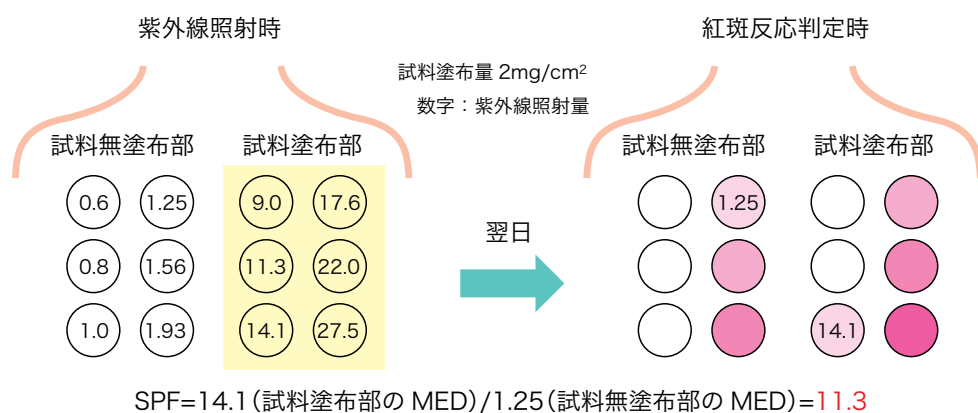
紫外線照射時

紅斑反応判定時

試料塗布量 2mg/cm$^2$

数字：紫外線照射量

試料無塗布部

試料塗布部

0.6 1.25

0.8 1.56

1.0 1.93

9.0 17.6

11.3 22.0

14.1 27.5

翌日

試料無塗布部

試料塗布部

1.25

14.1

SPF=14.1（試料塗布部の MED）/1.25（試料無塗布部の MED）=11.3